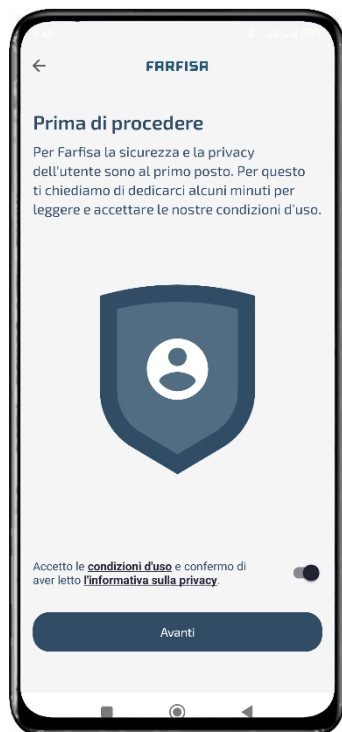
FARFISA

Prima di procedere

Per Farfisa la sicurezza e la privacy dell'utente sono al primo posto. Per questo ti chiediamo di dedicarci alcuni minuti per leggere e accettare le nostre condizioni d'uso.

Accetto le condizioni d'uso e confermo di aver letto l'informativa sulla privacy.

Avanti